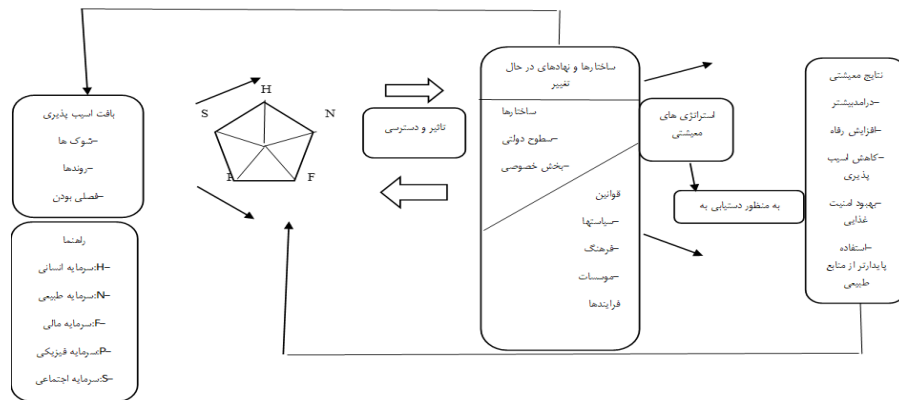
بافت اسیب پذیری
-شوک ها
-روندها
-فصلی بودن

راهنما
H-:سرمایه انسانی
N-:سرمایه طبیعی
F-:سرمایه مالی
P-:سرمایه فیزیکی
S-:سرمایه اجتماعی

H
S
N
P
F

تاثیر و دسترسی

ساختارها و نهادهای در حال تغییر
ساختارها
-سطوح دولتی
-بخش خصوصی
قوانین
-سیاستها
-فرهنگ
-موسسات
فرایندها

استراتژی های معیشتی

به منظور دستیابی به

نتایج معیشتی
-درامدبیشتر
-افزایش رفاه
-کاهش اسیب پذیری
-بهبود امنیت غذایی
-استفاده پایدارتر از منابع طبیعی